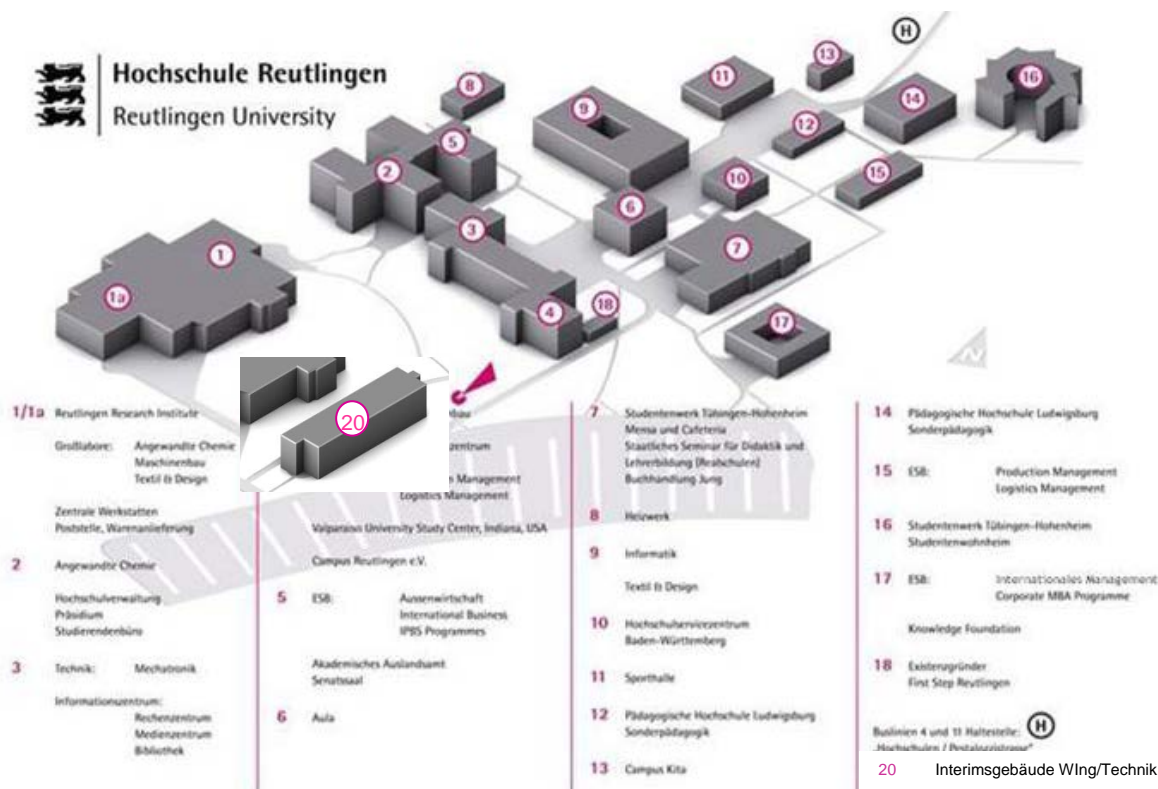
Hochschule Reutlingen
Reutlingen University

H

1 1a 2 3 4 5 6 7 8 9 10 11 12 13 14 15 16 17 18

20

1/1a Reutlingen Research Institute

Großlabore: Angewandte Chemie
Maschinenbau
Textil & Design

Zentrale Werkstätten
Poststelle, Warenanlieferung

2 Angewandte Chemie

Hochschulverwaltung
Präsidium
Studierendenbüro

3 Technik: Mechatronik

Informationszentrum:
Rechenzentrum
Medienzentrum
Bibliothek

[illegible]bau

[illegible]zentrum

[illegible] Management
Logistics Management

Valparaiso University Study Center, Indiana, USA

Campus Reutlingen e.V.

5 ESB: Aussenwirtschaft
International Business
IPBS Programmes

Akademisches Auslandsamt
Senatssaal

6 Aula

7 Studentenwerk Tübingen-Hohenheim
Mensa und Cafeteria
Staatliches Seminar für Didaktik und Lehrerbildung (Realschulen)
Buchhandlung Jung

8 Heizwerk

9 Informatik

Textil & Design

10 Hochschulservicezentrum
Baden-Württemberg

11 Sporthalle

12 Pädagogische Hochschule Ludwigsburg
Sonderpädagogik

13 Campus Kita

14 Pädagogische Hochschule Ludwigsburg
Sonderpädagogik

15 ESB: Production Management
Logistics Management

16 Studentenwerk Tübingen-Hohenheim
Studentenwohnheim

17 ESB: Internationales Management
Corporate MBA Programme

Knowledge Foundation

18 Existenzgründer
First Step Reutlingen

Buslinien 4 und 11 Haltestelle: H
„Hochschulen / Pestalozzistrasse"

20 Interimsgebäude WIng/Technik